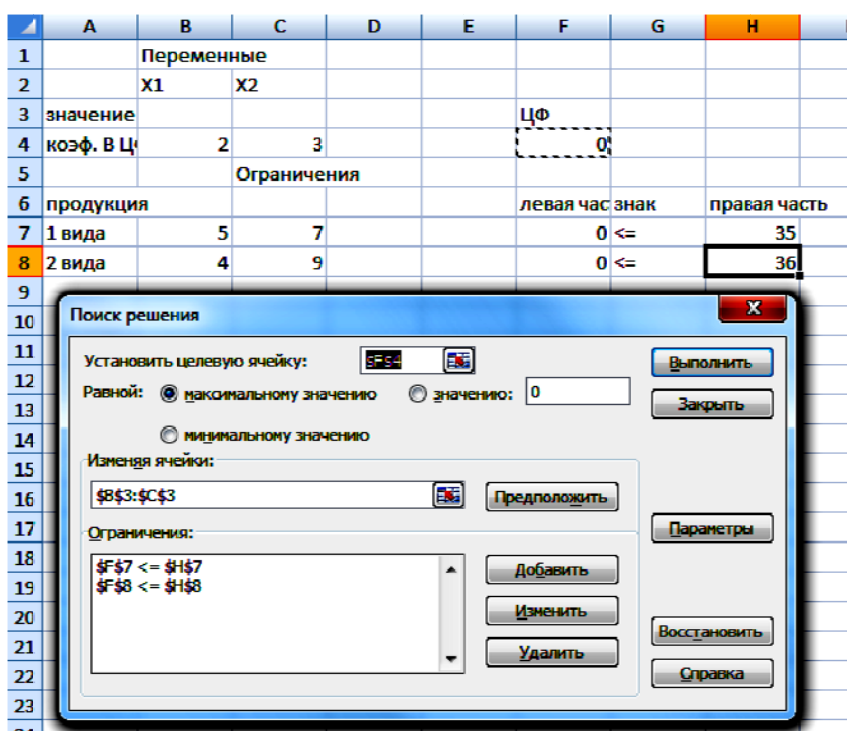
| | A | B | C | D | E | F | G | H |
|---|---|---|---|---|---|---|---|---|
| 1 | | Переменные | | | | | | |
| 2 | | X1 | X2 | | | | | |
| 3 | значение | | | | | ЦФ | | |
| 4 | коэф. В Ц | 2 | 3 | | | 0 | | |
| 5 | | | Ограничения | | | | | |
| 6 | продукция | | | | | левая час | знак | правая часть |
| 7 | 1 вида | 5 | 7 | | | 0 | <= | 35 |
| 8 | 2 вида | 4 | 9 | | | 0 | <= | 36 |
| 9 | | | | | | | | |
| 10 | | | | | | | | |
| 11 | | | | | | | | |
| 12 | | | | | | | | |
| 13 | | | | | | | | |
| 14 | | | | | | | | |
| 15 | | | | | | | | |
| 16 | | | | | | | | |
| 17 | | | | | | | | |
| 18 | | | | | | | | |
| 19 | | | | | | | | |
| 20 | | | | | | | | |
| 21 | | | | | | | | |
| 22 | | | | | | | | |
| 23 | | | | | | | | |

Поиск решения
X
Установить целевую ячейку: $F$4
Равной: максимальному значению значению: 0
минимальному значению
Изменяя ячейки:
$B$3:$C$3
Предположить
Ограничения:
$F$7 <= $H$7
$F$8 <= $H$8
Добавить
Изменить
Удалить
Выполнить
Закрыть
Параметры
Восстановить
Справка